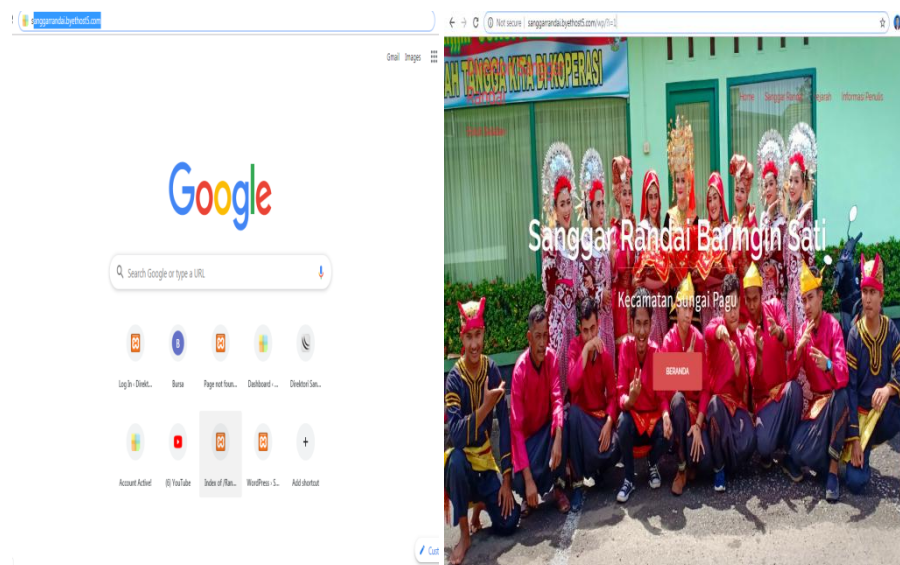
sanggarrandai.byethost5.com

Gmail Images

Google

Search Google or type a URL

Log In ‹ Direkt...

Bursa

Page not foun...

Dashboard ‹ ...

Direktori San...

Account Actived

(6) YouTube

Index of /Ran...

WordPress › S...

Add shortcut

Cust

Not secure | sanggarrandai.byethost5.com/wp/?i=1

AH TANGGA KITA DI KOPERASI

Home Sanggar Randai Sejarah Informasi Penulis

Sanggar Randai Baringin Sati

Kecamatan Sungai Pagu

BERANDA